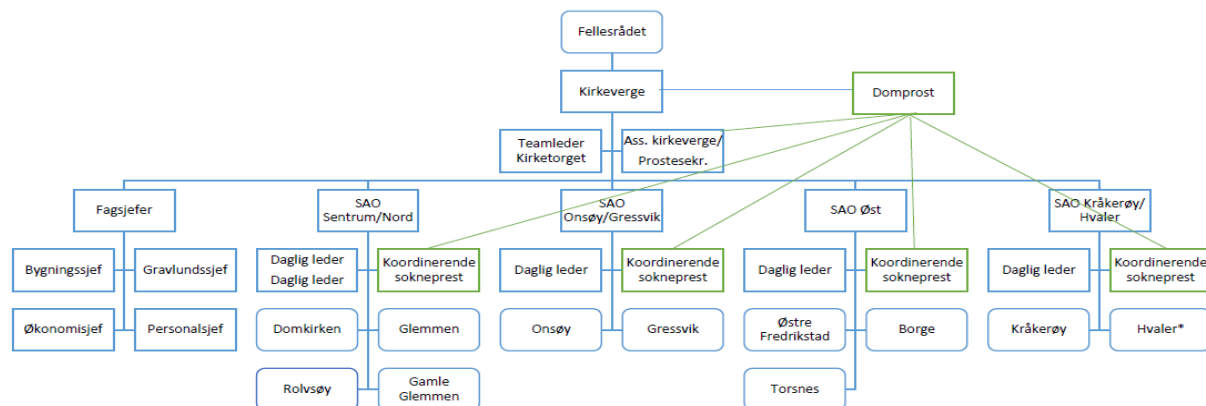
Fellesrådet

Kirkeverge

Domprost

Teamleder Kirketorget

Ass. kirkeverge/ Prostesekr.

Fagsjefer

SAO Sentrum/Nord

SAO Onsøy/Gressvik

SAO Øst

SAO Kråkerøy/ Hvaler

Bygningssjef

Gravlundssjef

Økonomisjef

Personalsjef

Daglig leder
Daglig leder

Koordinerende sokneprest

Domkirken

Glemmen

Rolvsøy

Gamle Glemmen

Daglig leder

Koordinerende sokneprest

Onsøy

Gressvik

Daglig leder

Koordinerende sokneprest

Østre Fredrikstad

Borge

Torsnes

Daglig leder

Koordinerende sokneprest

Kråkerøy

Hvaler*